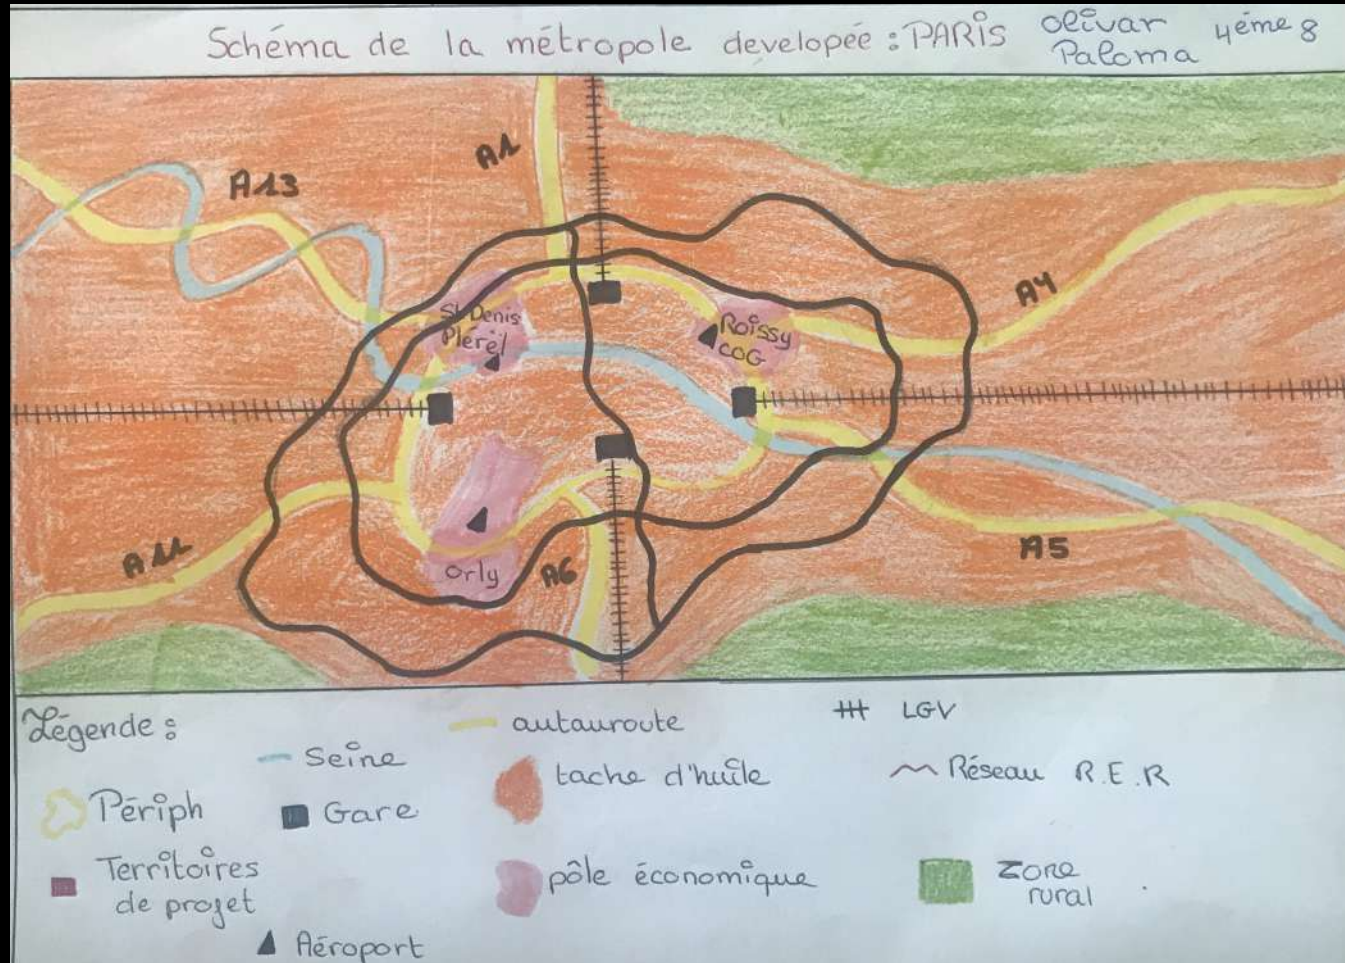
Schéma de la métropole developée : PARIS Olivar Paloma 4ème 8

A1
A13
A4
St Denis Plérel
Roissy CDG
A11
Orly
A6
A5

Légende :
autauroute
LGV
Seine
Périph
Gare
tache d'huile
Réseau R.E.R
Territoires de projet
pôle économique
Zone rural
Aéroport